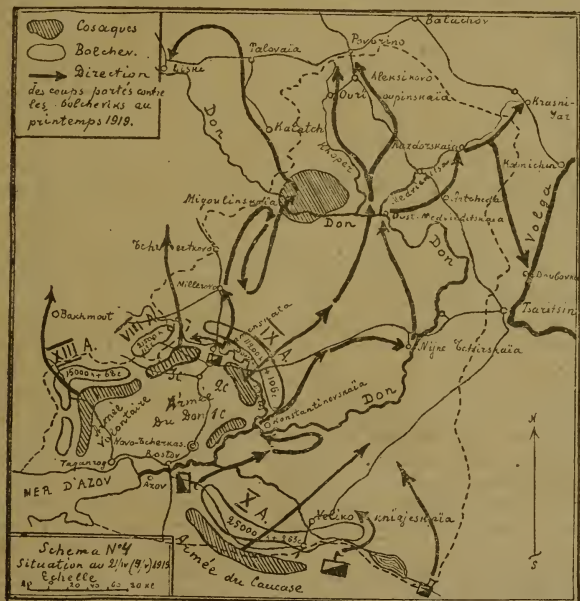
Cosaques
Bolchev.
Direction des coups portés contre les bolcheviks au printemps 1919.

Batachov
Povorino
Talovaïa
Liski
Alexsikovo
Ouri
Oupinskaïa
Krasni-Yar
Kalatch
Don
Khoper
Kazdorskaïa
Kamichin
Migoulinskaïa
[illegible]
Volga
Don
Oust-Medveditskaïa
Dubovka
Tchertkovo
Millerovo
Tsaritsin
Bakhmout
VIII A.
IX A.
XIII A.
15000 + 66 c
Nijne Tchirskaïa
Armée Donaïse
Armée du Don
Konstantinovskaïa
Don
Novo-Tcherkass.
Rostov
Taganrog
MER D'AZOV
Azov
X A.
25000
Veliko Knigjeskaïa
Armée du Caucase
N
S
Schema N°4
Situation au 2/IV (9/V) 1919
Echelle
40 0 20 40 60 80 km